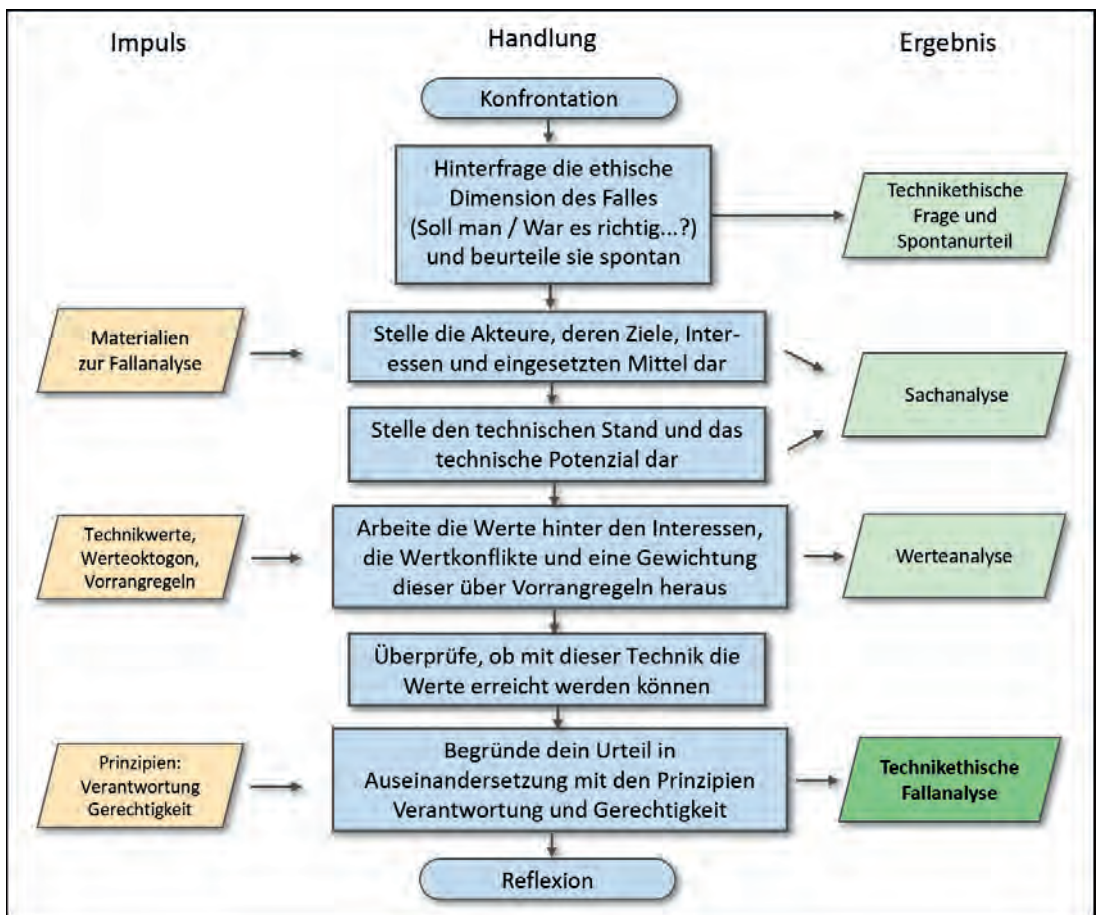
Impuls

Handlung

Ergebnis

Konfrontation

Hinterfrage die ethische Dimension des Falles (Soll man / War es richtig...?) und beurteile sie spontan

Technikethische Frage und Spontanurteil

Materialien zur Fallanalyse

Stelle die Akteure, deren Ziele, Interessen und eingesetzten Mittel dar

Sachanalyse

Stelle den technischen Stand und das technische Potenzial dar

Technikwerte, Werteoktogon, Vorrangregeln

Arbeite die Werte hinter den Interessen, die Wertkonflikte und eine Gewichtung dieser über Vorrangregeln heraus

Werteanalyse

Überprüfe, ob mit dieser Technik die Werte erreicht werden können

Prinzipien: Verantwortung Gerechtigkeit

Begründe dein Urteil in Auseinandersetzung mit den Prinzipien Verantwortung und Gerechtigkeit

Technikethische Fallanalyse

Reflexion